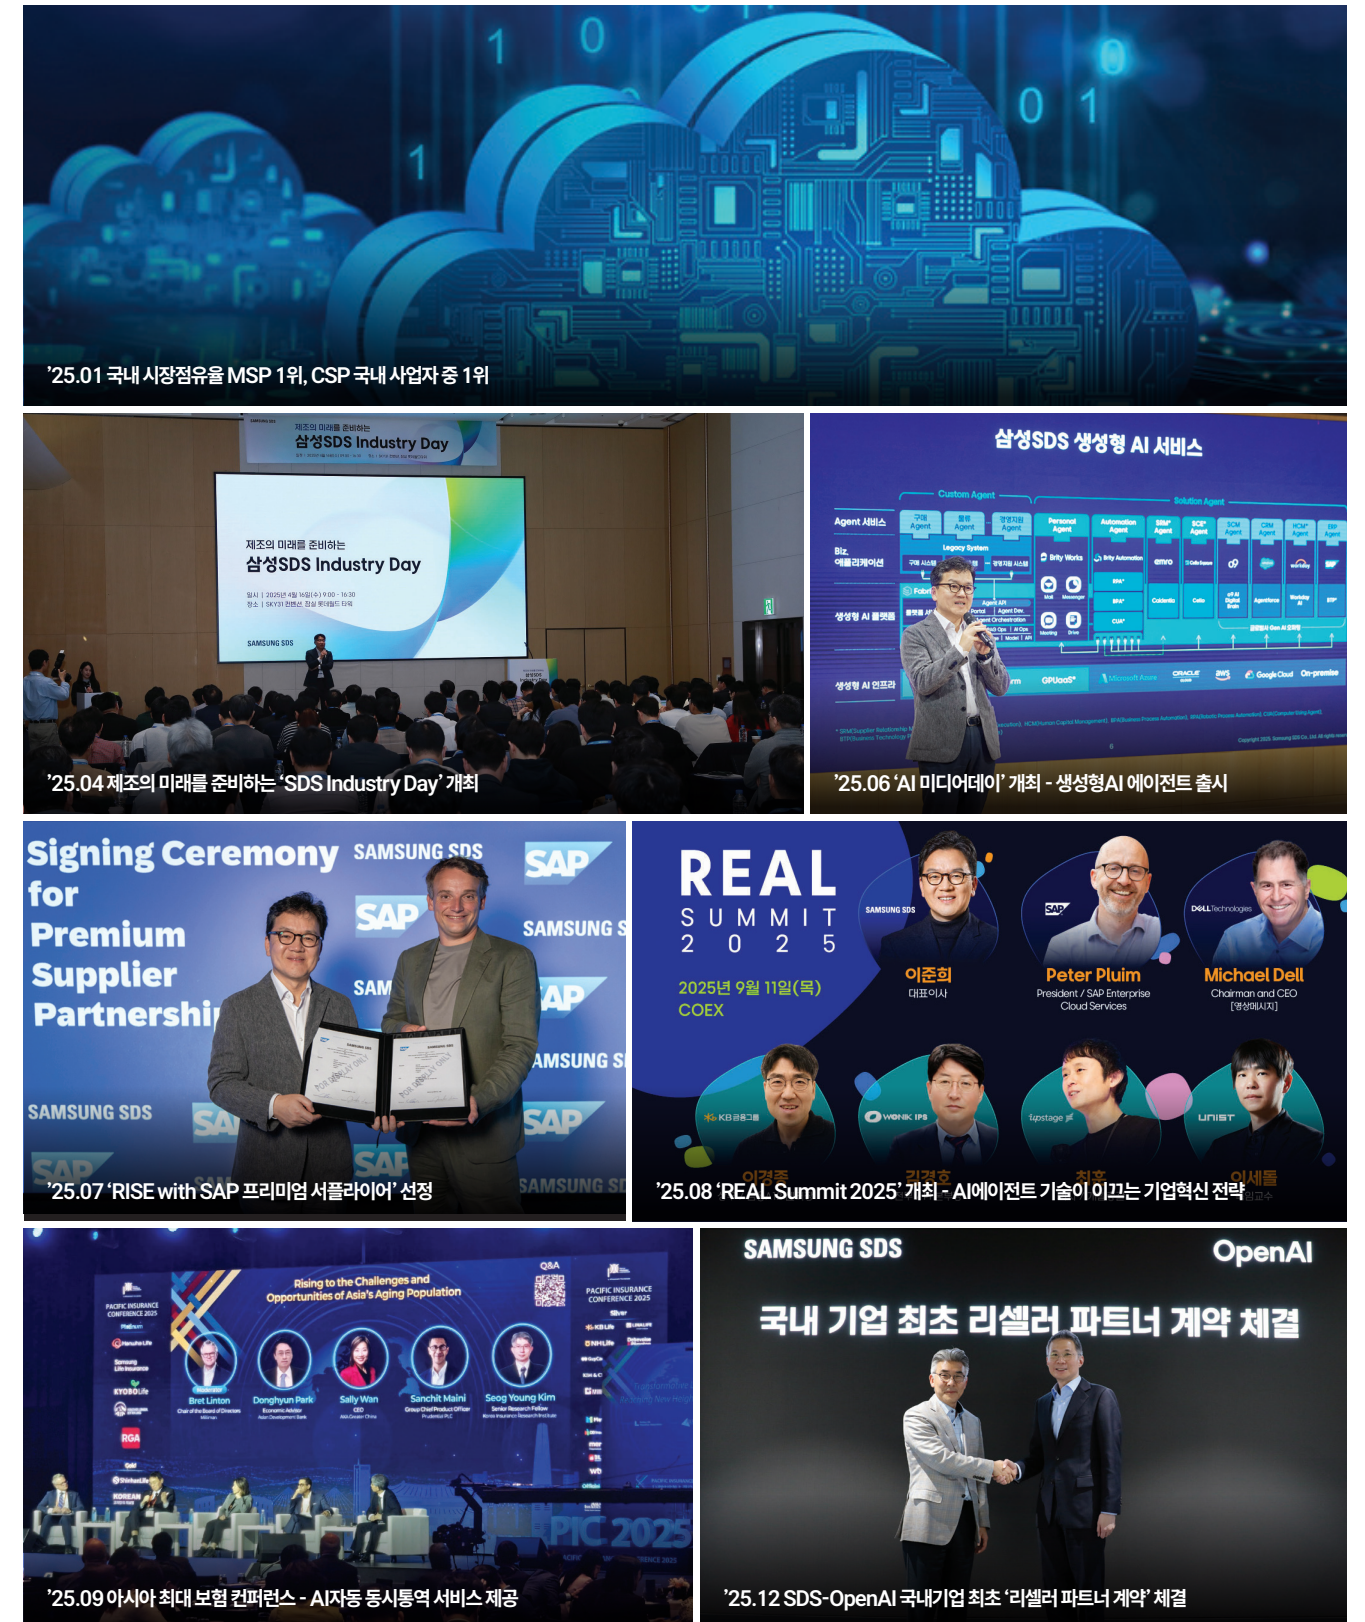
’25.01 국내 시장점유율 MSP 1위, CSP 국내 사업자 중 1위

제조의 미래를 준비하는
삼성SDS Industry Day

제조의 미래를 준비하는
삼성SDS Industry Day
일시 | 2025년 4월 16일(수) 9:00 - 16:30
장소 | SKY31 컨벤션, 잠실 롯데월드 타워
SAMSUNG SDS

’25.04 제조의 미래를 준비하는 ‘SDS Industry Day’ 개최

삼성SDS 생성형 AI 서비스
Custom Agent
Solution Agent
Agent 서비스
Biz. 애플리케이션
생성형 AI 플랫폼
생성형 AI 인프라
GPUaaS
Microsoft Azure
ORACLE
aws
Google Cloud
On-premise

’25.06 ‘AI 미디어데이’ 개최 - 생성형AI 에이전트 출시

Signing Ceremony for Premium Supplier Partnershi
SAMSUNG SDS
SAP

’25.07 ‘RISE with SAP 프리미엄 서플라이어’ 선정

REAL SUMMIT 2025
2025년 9월 11일(목)
COEX
SAMSUNG SDS
이준희
대표이사
SAP
Peter Pluim
President / SAP Enterprise Cloud Services
DELL Technologies
Michael Dell
Chairman and CEO
[영상메시지]
KB금융그룹
WONIK IPS
Upstage
UNIST
이경종
김경호
최홍
이세돌

’25.08 ‘REAL Summit 2025’ 개최 - AI에이전트 기술이 이끄는 기업혁신 전략

Rising to the Challenges and Opportunities of Asia’s Aging Population
PACIFIC INSURANCE CONFERENCE 2025
Bret Linton
Donghyun Park
Sally Wan
Sanchit Maini
Seog Young Kim
PIC 2025

’25.09 아시아 최대 보험 컨퍼런스 - AI자동 동시통역 서비스 제공

SAMSUNG SDS
OpenAI
국내 기업 최초 리셀러 파트너 계약 체결

’25.12 SDS-OpenAI 국내기업 최초 ‘리셀러 파트너 계약’ 체결